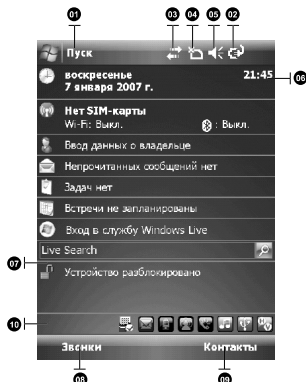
01 03 04 05 02

Пуск

воскресенье
7 января 2007 г.

21:45

06

Нет SIM-карты
Wi-Fi: Выкл.

: Выкл.

Ввод данных о владельце

Непрочитанных сообщений нет

Задач нет

Встречи не запланированы

Вход в службу Windows Live

Live Search

07

Устройство разблокировано

10

Звонки

Контакты

08

09